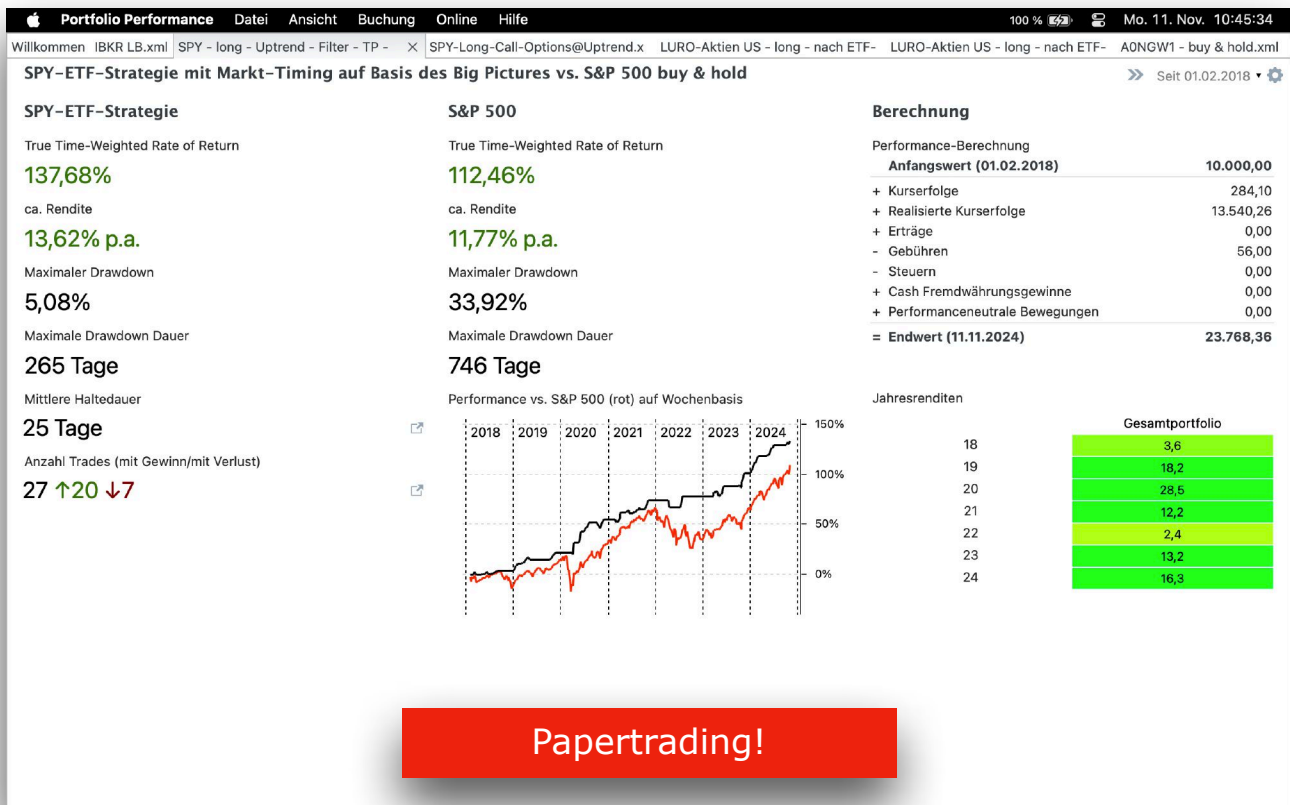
Portfolio Performance Datei Ansicht Buchung Online Hilfe 100 % Mo. 11. Nov. 10:45:34

Willkommen IBKR LB.xml SPY - long - Uptrend - Filter - TP - × SPY-Long-Call-Options@Uptrend.x LURO-Aktien US - long - nach ETF- LURO-Aktien US - long - nach ETF- A0NGW1 - buy & hold.xml

SPY-ETF-Strategie mit Markt-Timing auf Basis des Big Pictures vs. S&P 500 buy & hold

Seit 01.02.2018

SPY-ETF-Strategie

True Time-Weighted Rate of Return

137,68%

ca. Rendite

13,62% p.a.

Maximaler Drawdown

5,08%

Maximale Drawdown Dauer

265 Tage

Mittlere Haltedauer

25 Tage

Anzahl Trades (mit Gewinn/mit Verlust)

27 ↑20 ↓7

S&P 500

True Time-Weighted Rate of Return

112,46%

ca. Rendite

11,77% p.a.

Maximaler Drawdown

33,92%

Maximale Drawdown Dauer

746 Tage

Performance vs. S&P 500 (rot) auf Wochenbasis

2018 2019 2020 2021 2022 2023 2024

150%
100%
50%
0%

Berechnung

Performance-Berechnung

| | |
|---|---|
| Anfangswert (01.02.2018) | 10.000,00 |
| + Kurserfolge | 284,10 |
| + Realisierte Kurserfolge | 13.540,26 |
| + Erträge | 0,00 |
| - Gebühren | 56,00 |
| - Steuern | 0,00 |
| + Cash Fremdwährungsgewinne | 0,00 |
| + Performanceneutrale Bewegungen | 0,00 |
| = Endwert (11.11.2024) | 23.768,36 |

Jahresrenditen

| | Gesamtportfolio |
|---|---|
| 18 | 3,6 |
| 19 | 18,2 |
| 20 | 28,5 |
| 21 | 12,2 |
| 22 | 2,4 |
| 23 | 13,2 |
| 24 | 16,3 |

Papertrading!